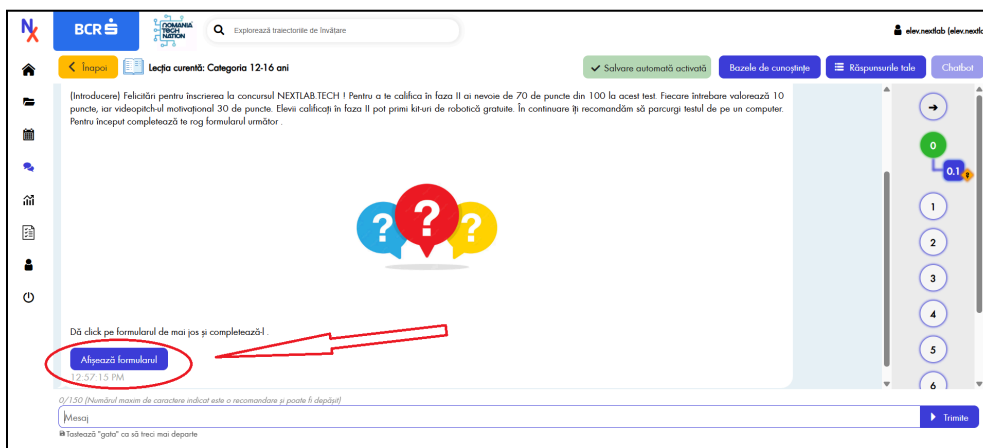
BCR

ROMANIA TECH NATION

Explorează traiectoriile de învățare

elev.nextlab (elev.nextl

Înapoi

Lecția curentă: Categoria 12-16 ani

Salvare automată activată

Bazele de cunoștințe

Răspunsurile tale

Chatbot

(Introducere) Felicitări pentru înscrierea la concursul NEXTLAB.TECH ! Pentru a te califica în faza II ai nevoie de 70 de puncte din 100 la acest test. Fiecare întrebare valorează 10 puncte, iar videopitch-ul motivațional 30 de puncte. Elevii calificați în faza II pot primi kit-uri de robotică gratuite. În continuare îți recomandăm să parcurgi testul de pe un computer. Pentru început completează te rog formularul următor .

Dă click pe formularul de mai jos și completează-l .

Afișează formularul

12:57:15 PM

0

0.1

1

2

3

4

5

6

0/150 (Numărul maxim de caractere indicat este o recomandare și poate fi depășit)

Mesaj

Trimite

Tastează "gata" ca să treci mai departe